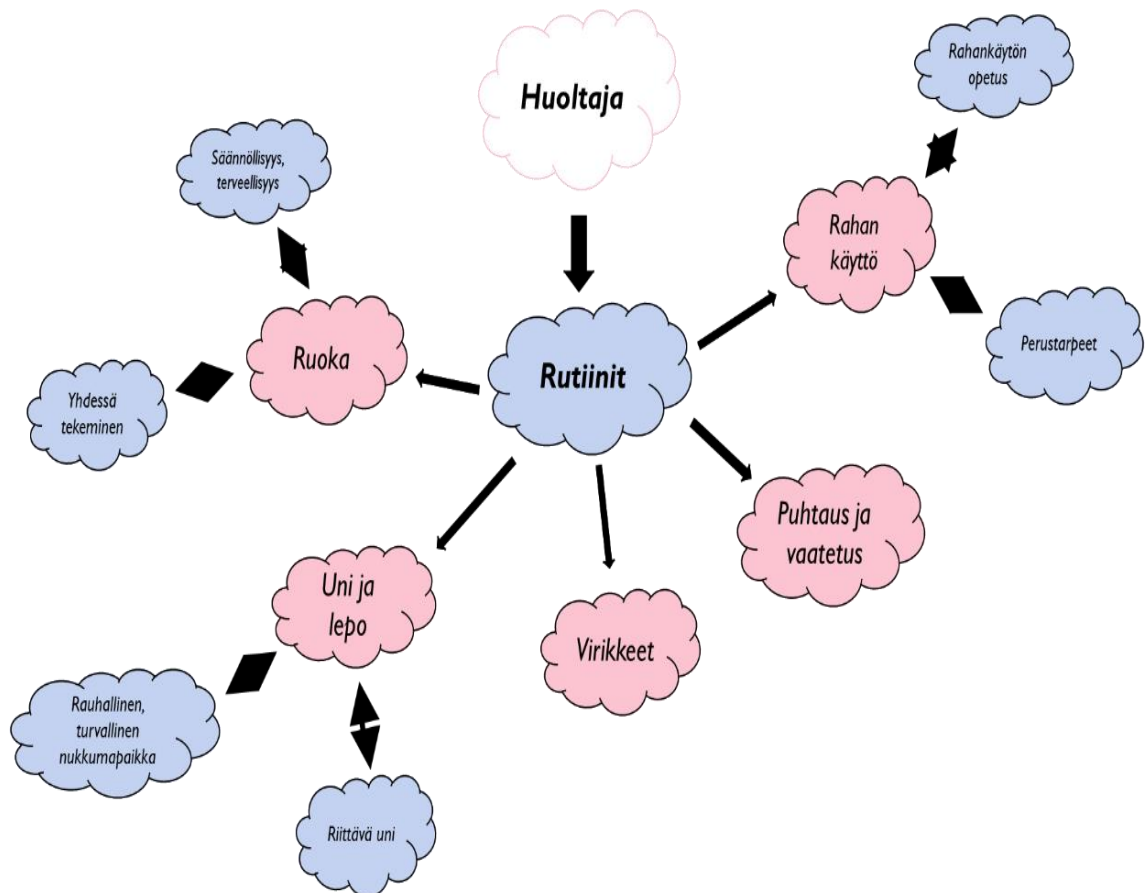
Huoltaja

Rahankäytön opetus

Säännöllisyys, terveellisyys

Rahan käyttö

Ruoka

Rutiinit

Perustarpeet

Yhdessä tekeminen

Puhtaus ja vaatetus

Uni ja lepo

Virikkeet

Rauhallinen, turvallinen nukkumapaikka

Riittävä uni